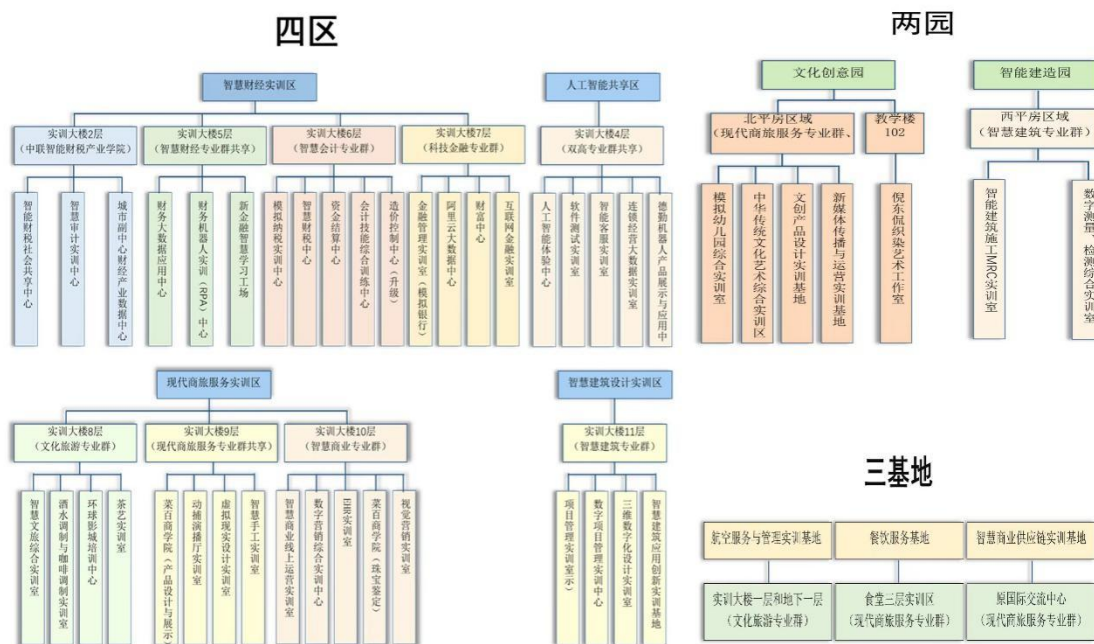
四区

智慧财经实训区

实训大楼2层
(中联智能财税产业学院)

智能财税社会共享中心

智慧审计实训中心

城市副中心财经产业数据中心

实训大楼5层
(智慧财经专业群共享)

财务大数据应用中心

财务机器人实训(RPA)中心

新金融智慧学习工场

实训大楼6层
(智慧会计专业群)

模拟纳税实训中心

智慧财税中心

资金结算中心

会计技能综合训练中心

造价控制中心(升级)

实训大楼7层
(科技金融专业群)

金融管理实训室(模拟银行)

阿里云大数据中心

财富中心

互联网金融实训室

人工智能共享区

实训大楼4层
(双高专业群共享)

人工智能体验中心

软件测试实训室

智能客服实训室

连锁经营大数据实训室

德勤机器人产品展示与应用中

两园

文化创意园

北平房区域
(现代商旅服务专业群、

教学楼
102

模拟幼儿园综合实训室

中华传统文化艺术综合实训区

文创产品设计实训基地

新媒体传播与运营实训基地

倪东佩织染艺术工作室

智能建造园

西平房区域
(智慧建筑专业群)

智能建筑施工MRC实训室

数字测量、检测综合实训室

现代商旅服务实训区

实训大楼8层
(文化旅游专业群)

智慧文旅综合实训室

酒水调制与咖啡调制实训室

环球影城培训中心

茶艺实训室

实训大楼9层
(现代商旅服务专业群共享)

菜百商学院(产品设计与展示

动捕演播厅实训室

虚拟现实设计实训室

智慧手工实训室

实训大楼10层
(智慧商业专业群)

智慧商业线上运营实训室

数字营销综合实训中心

BIM实训室

菜百商学院(珠宝鉴定)

视觉营销实训室

智慧建筑设计实训区

实训大楼11层
(智慧建筑专业群)

项目管理实训室(示)

数字项目管理实训中心

三维数字化设计实训室

智慧建筑应用创新实训基地

三基地

航空服务与管理实训基地

餐饮服务基地

智慧商业供应链实训基地

实训大楼一层和地下一层
(文化旅游专业群)

食堂三层实训区
(现代商旅服务专业群)

原国际交流中心
(现代商旅服务专业群)